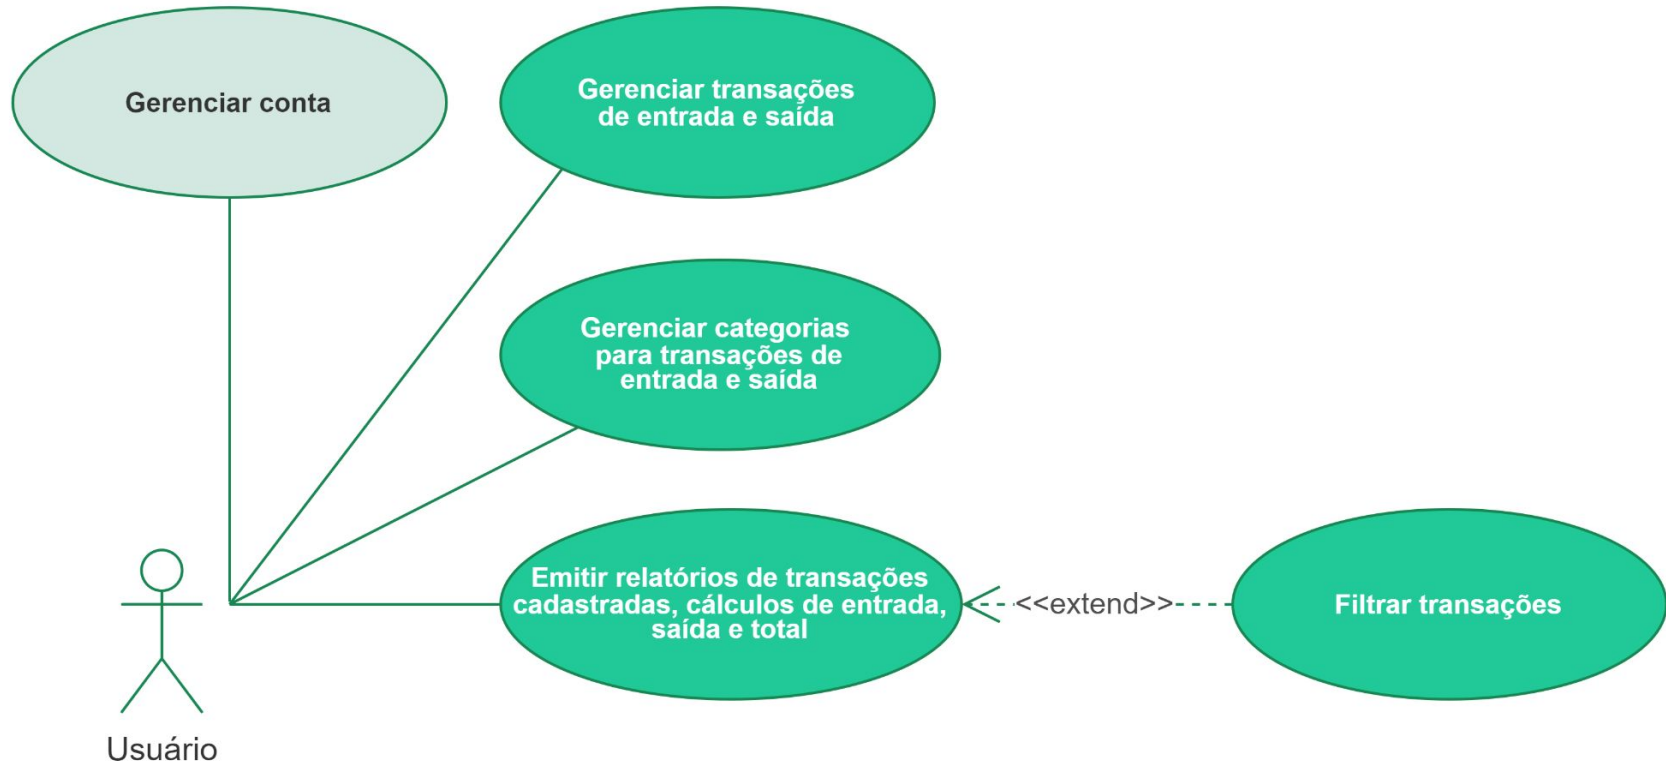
Gerenciar conta

Gerenciar transações de entrada e saída

Gerenciar categorias para transações de entrada e saída

Emitir relatórios de transações cadastradas, cálculos de entrada, saída e total

<<extend>>

Filtrar transações

Usuário